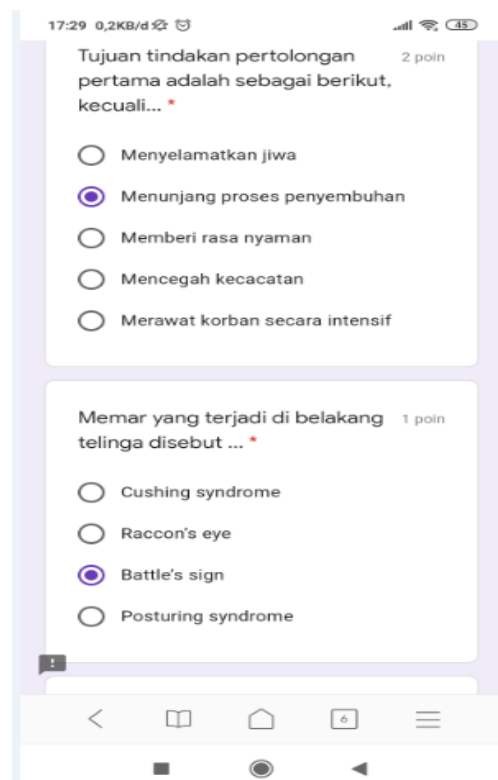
17:29 0,2KB/d 45

Tujuan tindakan pertolongan pertama adalah sebagai berikut, kecuali... *

2 poin

Menyelamatkan jiwa

Menunjang proses penyembuhan

Memberi rasa nyaman

Mencegah kecacatan

Merawat korban secara intensif

Memar yang terjadi di belakang telinga disebut ... *

1 poin

Cushing syndrome

Raccon's eye

Battle's sign

Posturing syndrome

6